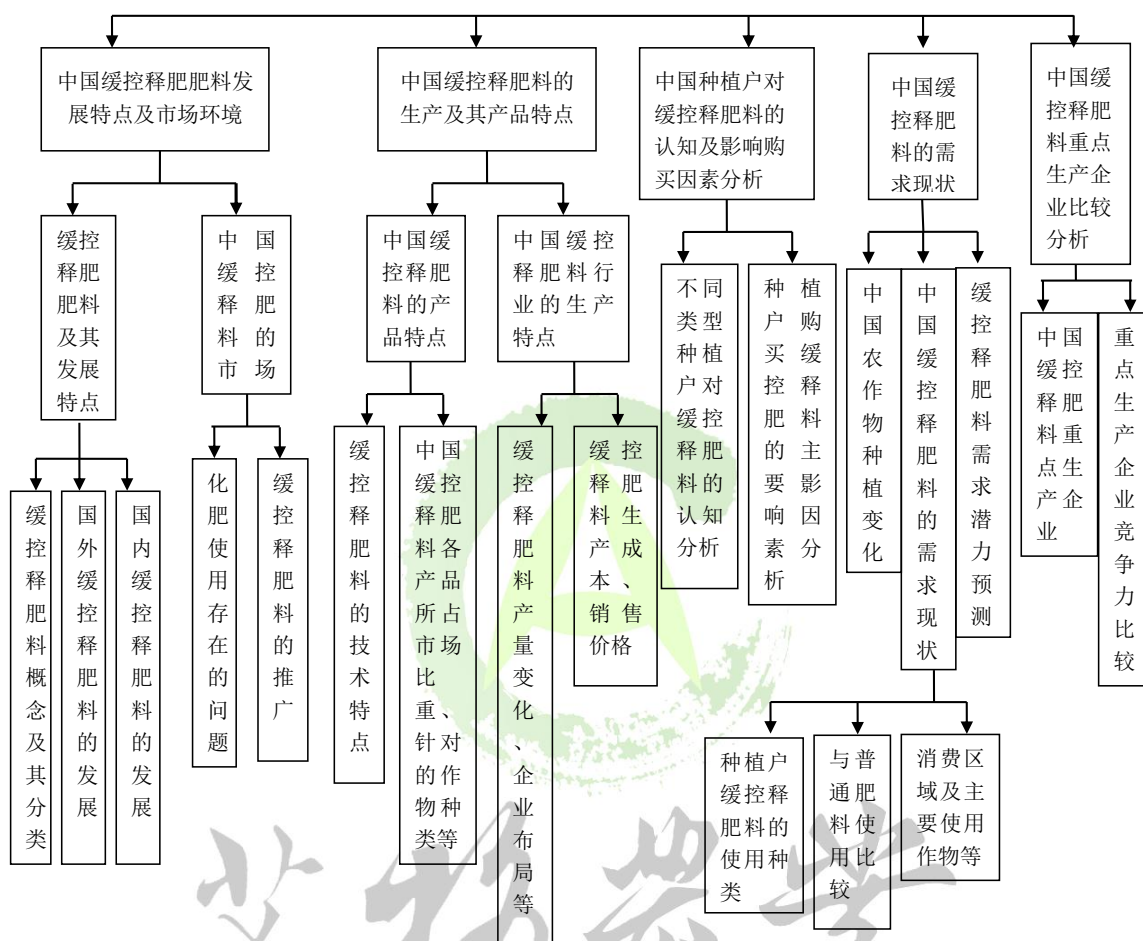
中国缓控释肥肥料发展特点及市场环境

缓控释肥肥料及其发展特点

缓控释肥料概念及其分类

国外缓控释肥料的发展

国内缓控释肥料的发展

中国缓控释肥料的市场

化肥使用存在的问题

缓控释肥料的推广

中国缓控释肥料的生产及其产品特点

中国缓控释肥料的产品特点

缓控释肥料的技术特点

中国缓控释肥料各产品所占市场比重、针对的作物种类等

中国缓控释肥料行业的生产特点

缓控释肥料产量变化、企业布局等

缓控释肥料生产成本、销售价格

中国种植户对缓控释肥料的认知及影响购买因素分析

不同类型种植户对缓控释肥料的认知分析

种植户购买缓控释肥料的主要影响因素分析

中国缓控释肥料的需求现状

中国农作物种植变化

中国缓控释肥料的需求现状

种植户缓控释肥料的使用种类

与普通肥料使用比较

消费区域及主要使用作物等

缓控释肥料需求潜力预测

中国缓控释肥料重点生产企业比较分析

中国缓控释肥料重点生产企业

重点生产企业竞争力比较